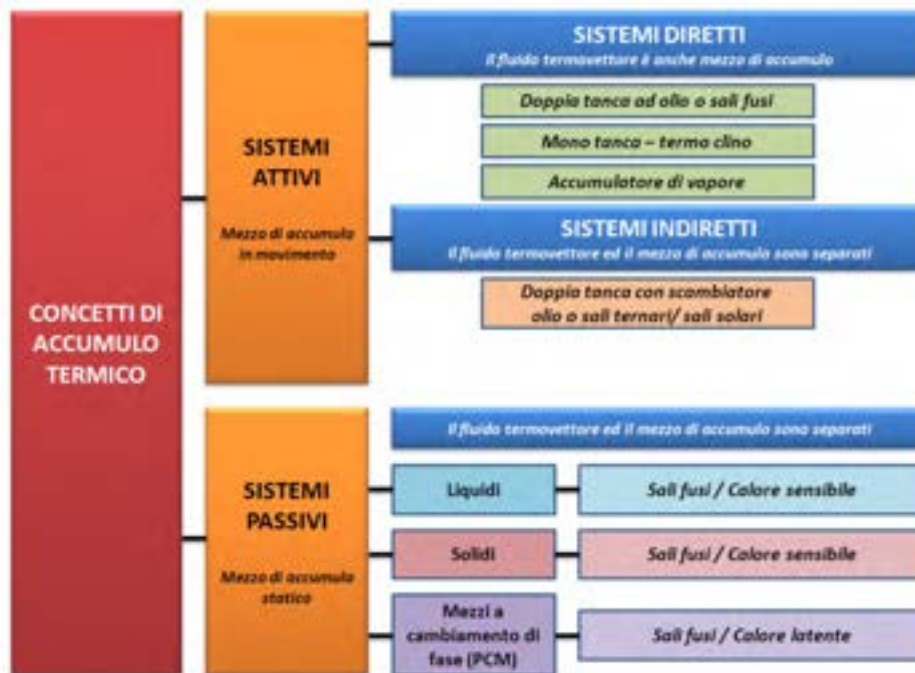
CONCETTI DI ACCUMULO TERMICO

SISTEMI ATTIVI

Mezzo di accumulo in movimento

SISTEMI DIRETTI

Il fluido termovettore è anche mezzo di accumulo

Doppia tanca ad olio o sali fusi

Mono tanca – termo clino

Accumulatore di vapore

SISTEMI INDIRETTI

Il fluido termovettore ed il mezzo di accumulo sono separati

Doppia tanca con scambiatore olio o sali ternari/ sali solari

SISTEMI PASSIVI

Mezzo di accumulo statico

Il fluido termovettore ed il mezzo di accumulo sono separati

Liquidi

Sali fusi / Calore sensibile

Solidi

Sali fusi / Calore sensibile

Mezzi a cambiamento di fase (PCM)

Sali fusi / Calore latente